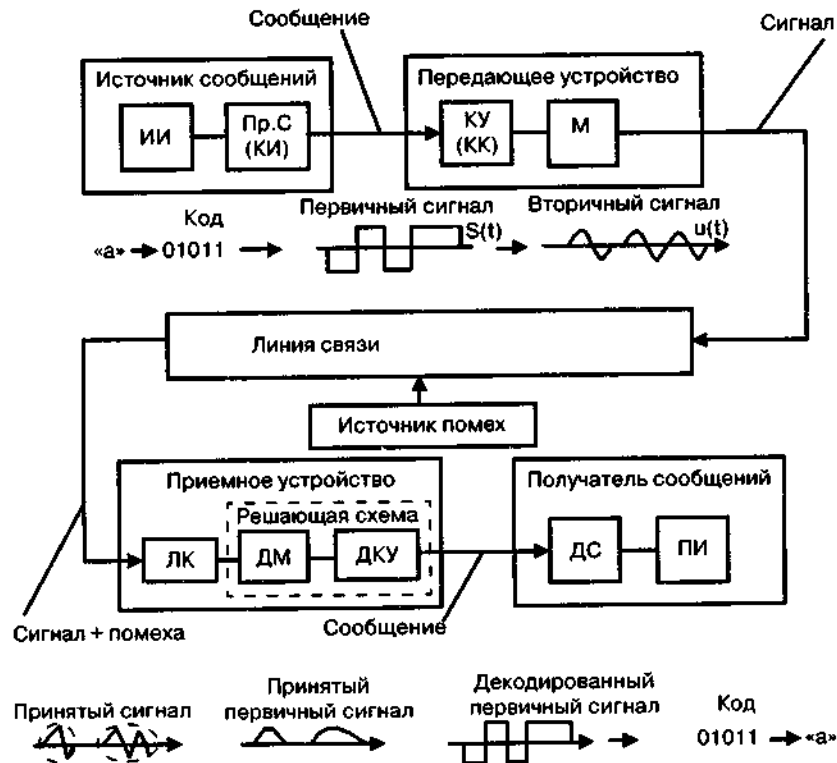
Сообщение

Сигнал

Источник сообщений

ИИ

Пр.С (КИ)

Передающее устройство

КУ (КК)

М

Код

«а» → 01011 →

Первичный сигнал

S(t)

Вторичный сигнал

u(t)

Линия связи

Источник помех

Приемное устройство

Решающая схема

ЛК

ДМ

ДКУ

Получатель сообщений

ДС

ПИ

Сигнал + помеха

Сообщение

Принятый сигнал

Принятый первичный сигнал

Декодированный первичный сигнал

Код

01011 → «а»